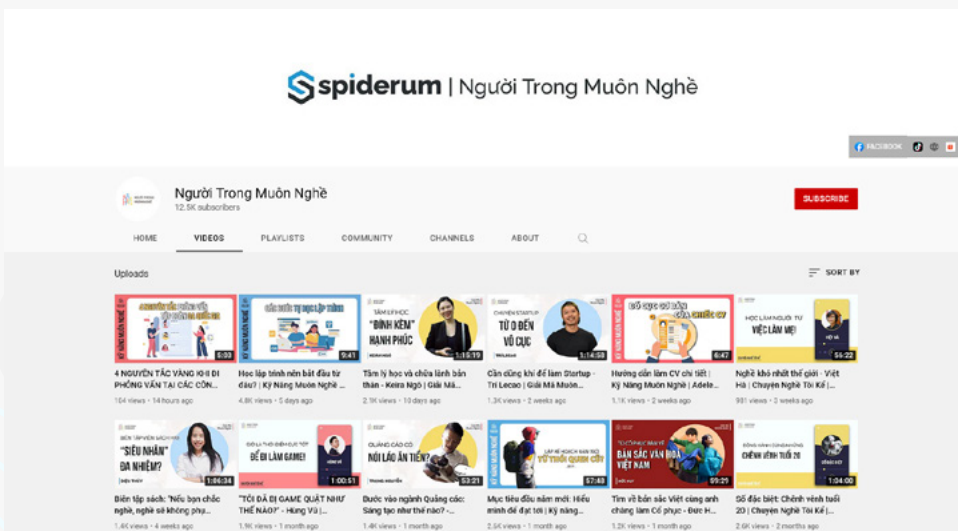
spiderum | Người Trong Muôn Nghề

FACEBOOK

Người Trong Muôn Nghề
12.5K subscribers

SUBSCRIBE

HOME VIDEOS PLAYLISTS COMMUNITY CHANNELS ABOUT

Uploads

SORT BY

5:33
4 NGUYÊN TẮC VÀNG KHI ĐI PHỎNG VẤN TẠI CÁC CÔN...
104 views • 14 hours ago

9:41
Học lập trình nên bắt đầu từ đâu? | Kỹ Năng Muôn Nghề ...
4.8K views • 5 days ago

"BÌNH KÉN" HẠNH PHÚC
1:15:19
Tâm lý học và chữa lành bản thân - Keira Ngô | Giải Mã...
2.9K views • 10 days ago

TỪ 0 ĐẾN VÔ CỰC
1:14:58
Cần cũng khi để làm Startup - Tri Lecao | Giải Mã Muôn...
1.3K views • 2 weeks ago

6:47
Hướng dẫn làm CV chi tiết | Kỹ Năng Muôn Nghề | Adele...
1.1K views • 2 weeks ago

VIỆC LÀM MỆ!
55:22
Nghề khó nhất thế giới - Việt Hà | Chuyện Nghề Tôi Kể |...
981 views • 3 weeks ago

"SIÊU NHÂN" ĐA NHIỆM?
1:06:34
Biên tập sách: "Nếu bạn chọc nghề, nghề sẽ không phụ...
1.4K views • 4 weeks ago

ĐỂ ĐI LÀM GAME!
1:00:51
"TÔI ĐÃ ĐI GAME QUẬT NHƯ THẾ NÀO?" - Hùng Vũ |...
1.9K views • 1 month ago

NÓI LÁO ĂN TIỀN?
53:21
Được vào ngành Quảng cáo: Sáng tạo như thế nào? -...
1.4K views • 1 month ago

57:48
Mục tiêu đầu năm mới: Hiểu mình để đạt tới | Kỹ năng...
2.5K views • 1 month ago

BẢN SẮC VĂN HÓA VIỆT NAM
59:29
Tìm về bản sắc Việt cùng anh chàng làm Cổ phục - Đức H...
1.2K views • 1 month ago

CHÊNH VÊNH TUỔI 20
1:04:00
Số đặc biệt: Chênh vênh tuổi 20 | Chuyện Nghề Tôi Kể |...
2.6K views • 2 months ago